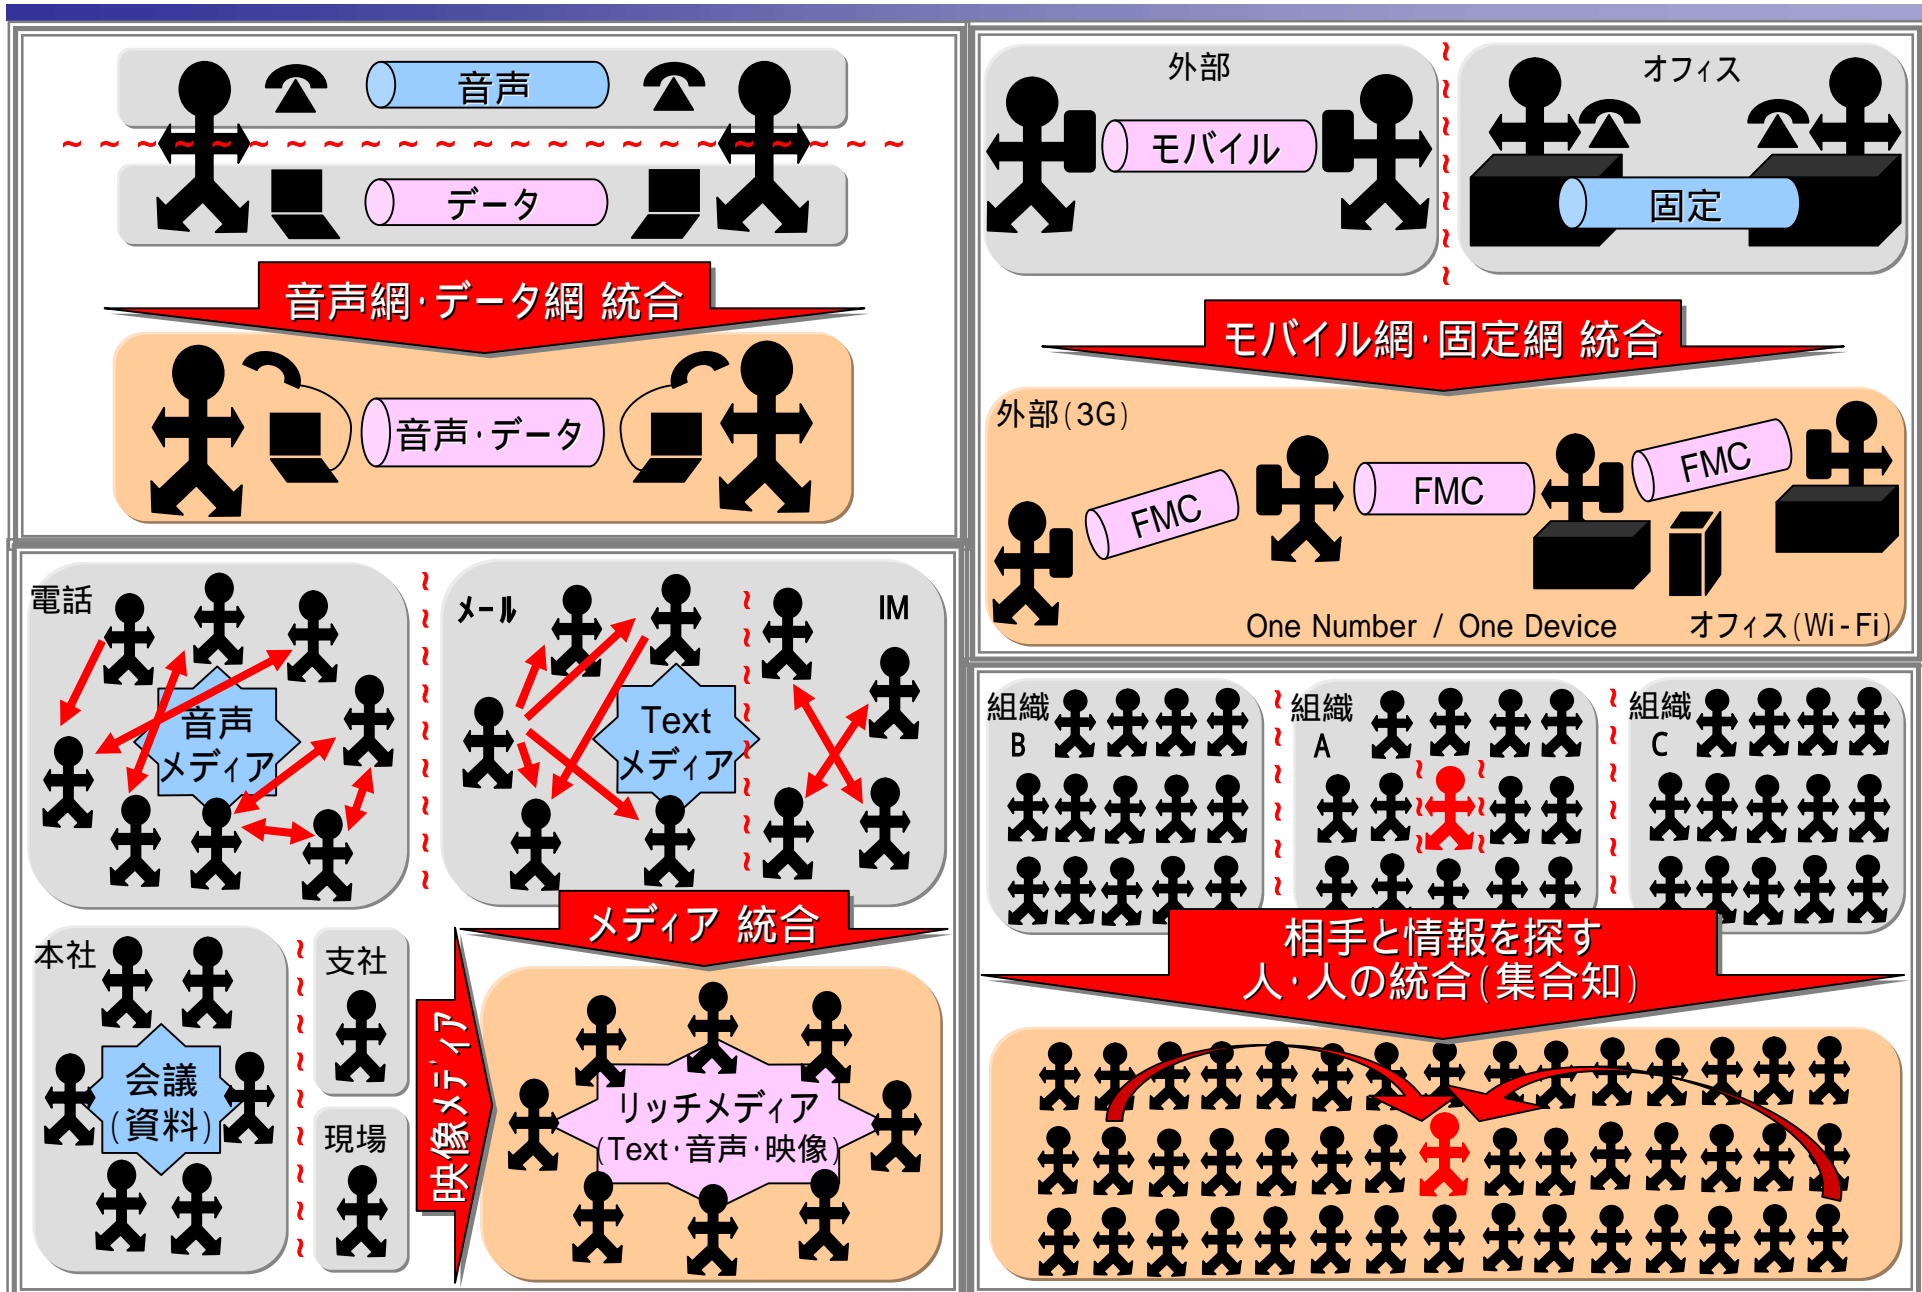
音声

データ

音声網·データ網 統合

音声·データ

外部

モバイル

オフィス

固定

モバイル網·固定網 統合

外部(3G)

FMC

FMC

FMC

One Number / One Device

オフィス(Wi-Fi)

電話

音声メディア

メール

Text メディア

IM

組織 B

組織 A

組織 C

本社

会議(資料)

支社

現場

映像メディア

メディア 統合

リッチメディア (Text·音声·映像)

相手と情報を探す 人·人の統合(集合知)